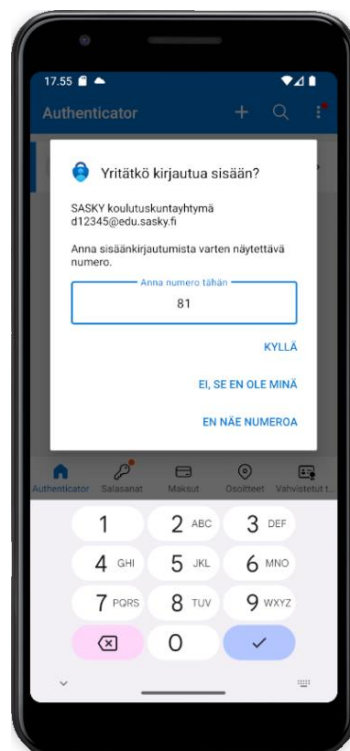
17.55

Authenticator

Yritätkö kirjautua sisään?

SASKY koulutuskuntayhtymä
d12345@edu.sasky.fi

Anna sisäänkirjautumista varten näytettävä numero.

Anna numero tähän
81

KYLLÄ

EI, SE EN OLE MINÄ

EN NÄE NUMEROA

Authenticator Salasanat Maksut Osoitteet Vahvistetut t

1
2 ABC
3 DEF
4 GHI
5 JKL
6 MNO
7 PQRS
8 TUV
9 WXYZ
0